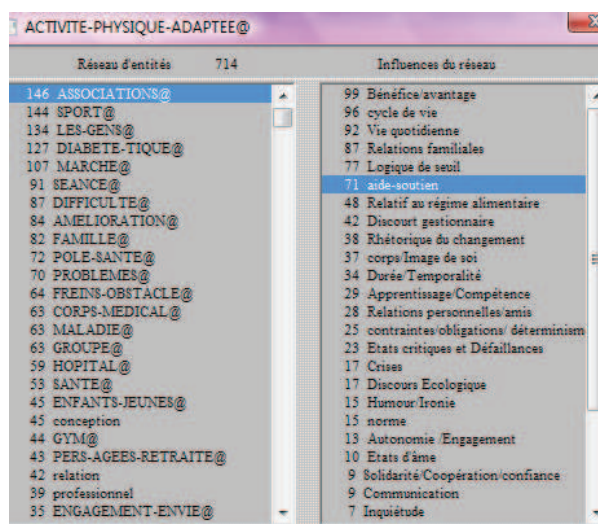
ACTIVITE-PHYSIQUE-ADAPTEE@

Réseau d'entités 714

Influences du réseau

146 ASSOCIATIONS@
144 SPORT@
134 LES-GENS@
127 DIABETE-TIQUE@
107 MARCHE@
91 SEANCE@
87 DIFFICULTE@
84 AMELIORATION@
82 FAMILLE@
72 POLE-SANTE@
70 PROBLEMES@
64 FREINS-OBSTACLE@
63 CORPS-MEDICAL@
63 MALADIE@
63 GROUPE@
59 HOPITAL@
53 SANTE@
45 ENFANTS-JEUNES@
45 conception
44 GYM@
43 PERS-AGEES-RETRAITE@
42 relation
39 professionnel
35 ENGAGEMENT-ENVIE@

99 Bénéfice/avantage
96 cycle de vie
92 Vie quotidienne
87 Relations familiales
77 Logique de seuil
71 aide-soutien
48 Relatif au régime alimentaire
42 Discourt gestionnaire
38 Rhétorique du changement
37 corps/Image de soi
34 Durée/Temporalité
29 Apprentissage/Compétence
28 Relations personnelles/amis
25 contraintes/obligations/ déterminism
23 Etats critiques et Défaillances
17 Crises
17 Discours Ecologique
15 Humour/Ironie
15 norme
13 Autonomie /Engagement
10 Etats d'âme
9 Solidarité/Coopération/confiance
9 Communication
7 Inquiétude